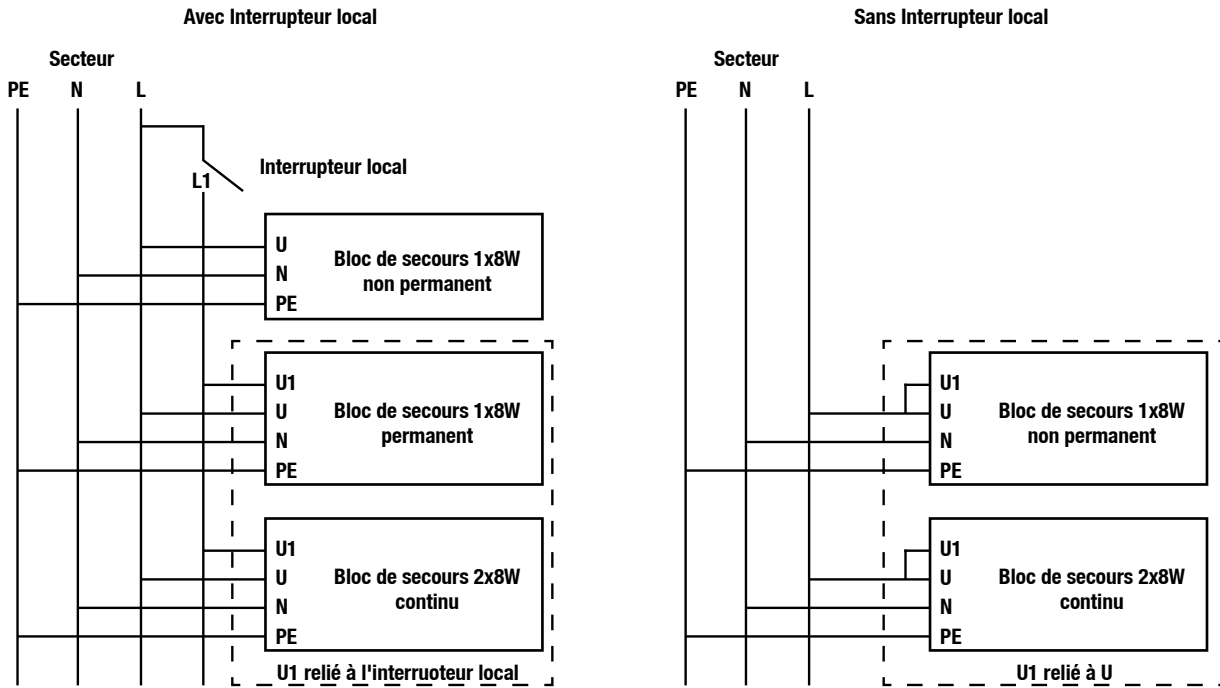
Avec Interrupteur local

Secteur

PE N L

Interrupteur local

L1

U
N
PE
Bloc de secours 1x8W non permanent

U1
U
N
PE
Bloc de secours 1x8W permanent

U1
U
N
PE
Bloc de secours 2x8W continu

U1 relié à l'interruoteur local

Sans Interrupteur local

Secteur

PE N L

U1
U
N
PE
Bloc de secours 1x8W non permanent

U1
U
N
PE
Bloc de secours 2x8W continu

U1 relié à U